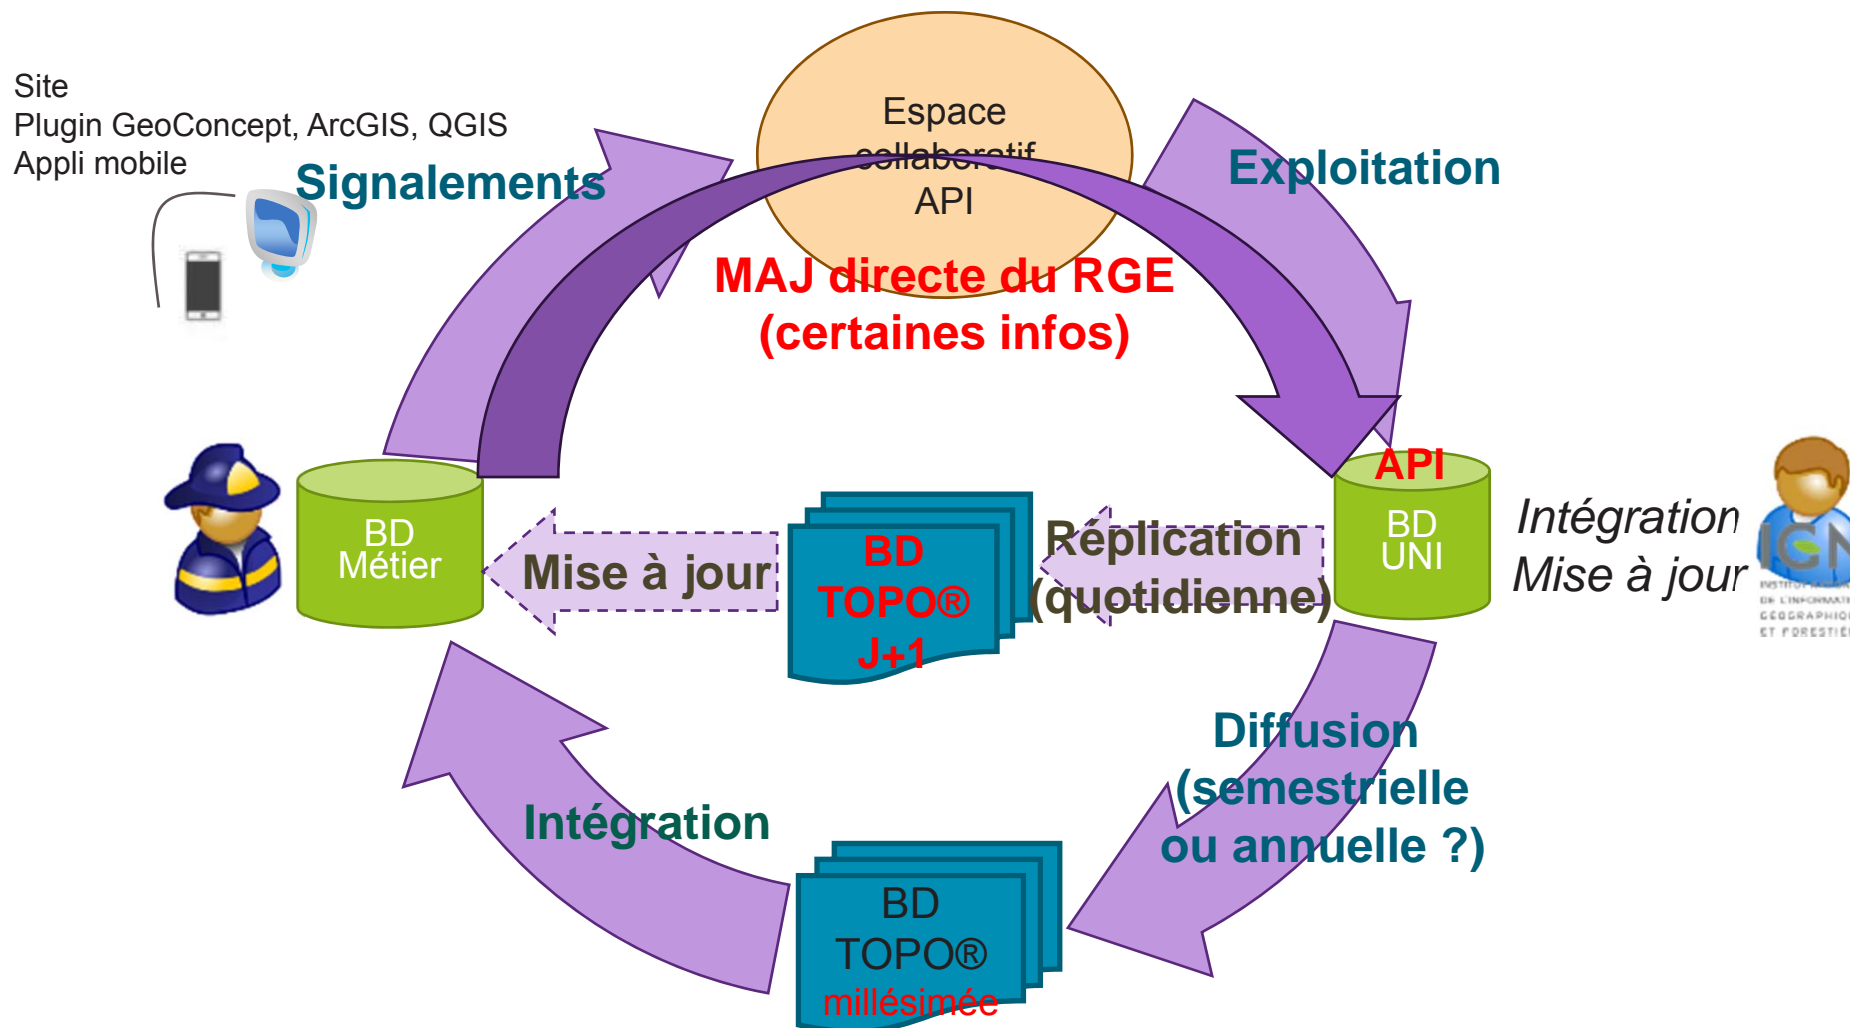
Site
Plugin GeoConcept, ArcGIS, QGIS
Appli mobile

Signalements

Espace collaboratif
API

Exploitation

MAJ directe du RGE
(certaines infos)

API
BD
UNI

Intégration
Mise à jour

IGN

BD
Métier

Mise à jour

BD
TOPO®
J+1

Réplication
(quotidienne)

Diffusion
(semestrielle
ou annuelle ?)

Intégration

BD
TOPO®
millésimée